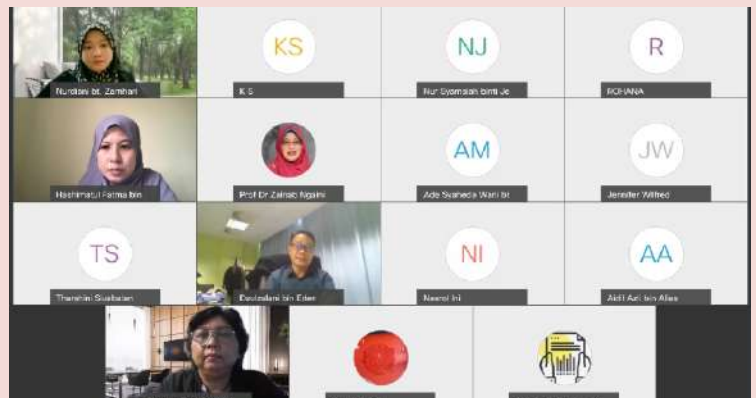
Nurdiani bt. Zamhari

KS
K S

NJ
Nur Syamsiah binti Je

R
ROHANA

Hashimatul Fatma bin

Prof Dr Zainab Ngaini

AM
Ade Syaheda Wani bt

JW
Jennifer Wilfred

TS
Thamhini Sivabalan

Davidallani bin Eden

NI
Nasrol Ini

AA
Adil Azi bin Alias